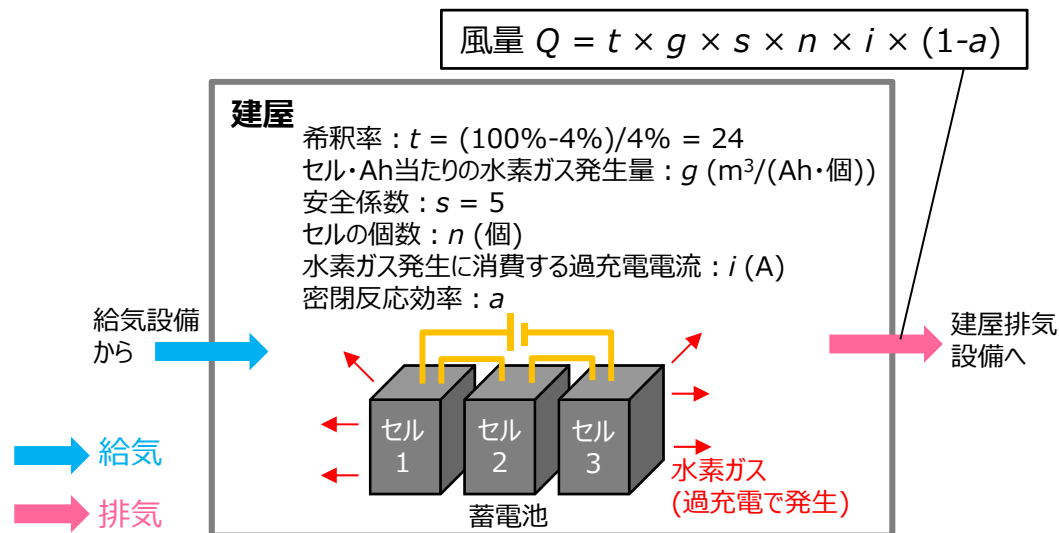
風量 $Q = t \times g \times s \times n \times i \times (1\text{-}a)$

建屋

希釈率：$t$ = (100%-4%)/4% = 24
セル・Ah当たりの水素ガス発生量：$g$ (m$^3$/(Ah・個))
安全係数：$s$ = 5
セルの個数：$n$ (個)
水素ガス発生に消費する過充電電流：$i$ (A)
密閉反応効率：$a$

給気設備から

建屋排気設備へ

セル 1

セル 2

セル 3

水素ガス (過充電で発生)

蓄電池

給気

排気